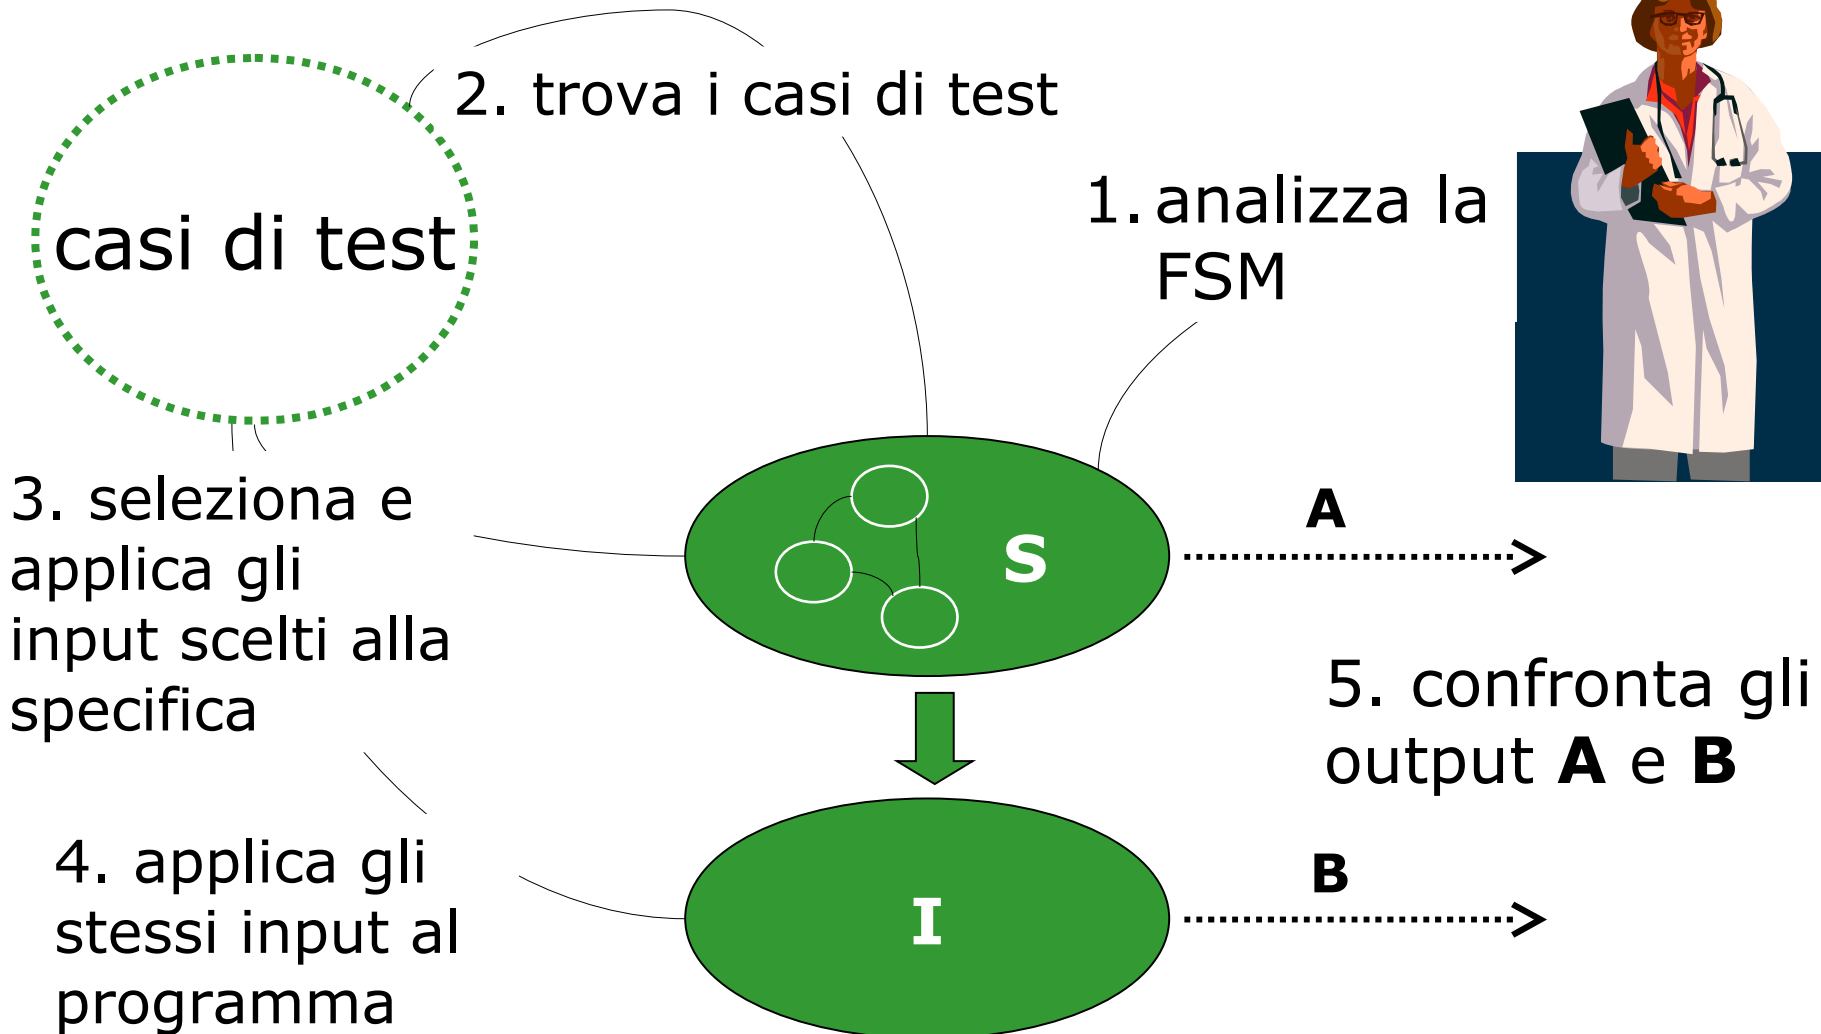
casi di test

2. trova i casi di test

1. analizza la FSM

3. seleziona e applica gli input scelti alla specifica

S

A

5. confronta gli output **A** e **B**

4. applica gli stessi input al programma

I

B